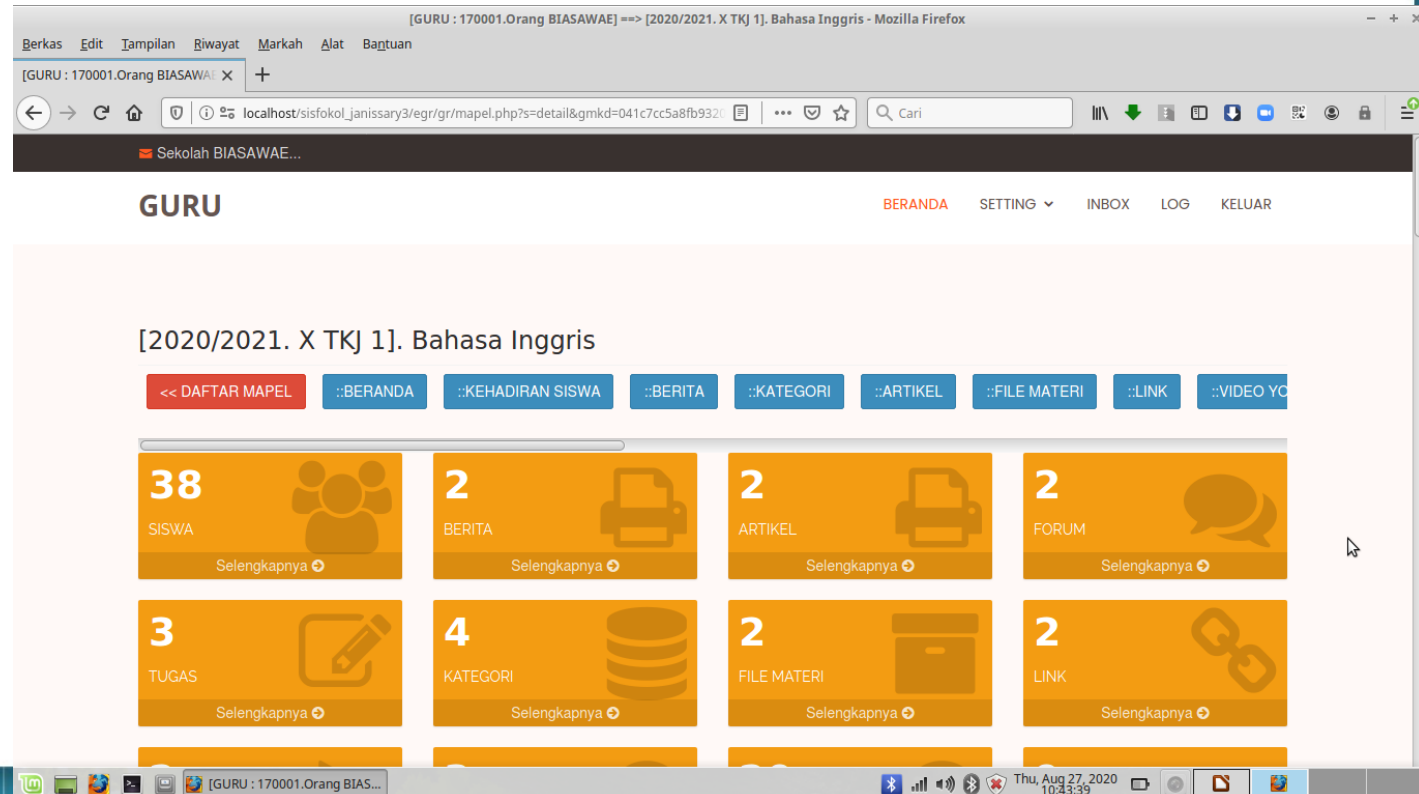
[GURU : 170001.Orang BIASAWAE] ==> [2020/2021. X TKJ 1]. Bahasa Inggris - Mozilla Firefox

Berkas Edit Tampilan Riwayat Markah Alat Bantuan

[GURU : 170001.Orang BIASAWA

localhost/sisfokol_janissary3/egr/gr/mapel.php?s=detail&gmkd=041c7cc5a8fb9320

Cari

Sekolah BIASAWAE...

GURU

BERANDA SETTING INBOX LOG KELUAR

[2020/2021. X TKJ 1]. Bahasa Inggris

<< DAFTAR MAPEL ::BERANDA ::KEHADIRAN SISWA ::BERITA ::KATEGORI ::ARTIKEL ::FILE MATERI ::LINK ::VIDEO YO

38
SISWA
Selengkapnya

2
BERITA
Selengkapnya

2
ARTIKEL
Selengkapnya

2
FORUM
Selengkapnya

3
TUGAS
Selengkapnya

4
KATEGORI
Selengkapnya

2
FILE MATERI
Selengkapnya

2
LINK
Selengkapnya

[GURU : 170001.Orang BIAS...

Thu, Aug 27, 2020
10:43:39